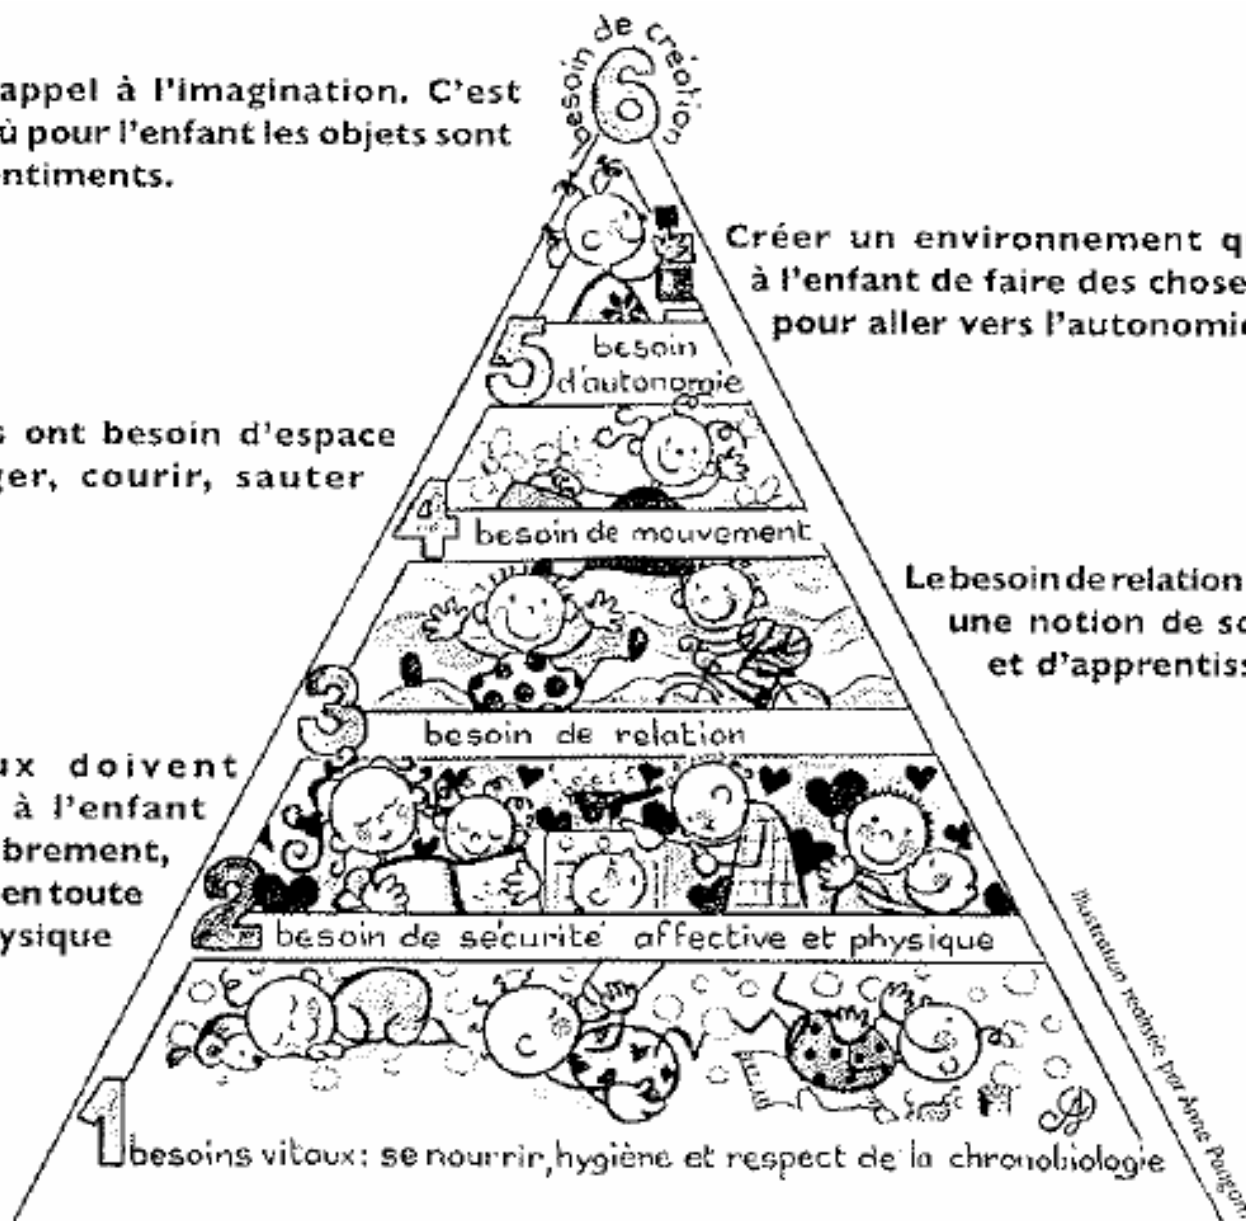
appel à l'imagination. C'est
ù pour l'enfant les objets sont
ntiments.

besoin de création
6

Créer un environnement q
à l'enfant de faire des chose
pour aller vers l'autonomi

5 besoin d'autonomie

s ont besoin d'espace
ger, courir, sauter

4 besoin de mouvement

Le besoin de relation
une notion de so
et d'apprentis

3 besoin de relation

ux doivent
à l'enfant
brement,
en toute
ysique

2 besoin de sécurité affective et physique

1 besoins vitaux: se nourrir, hygiène et respect de la chronobiologie

Illustration réalisée par Anne Pougon